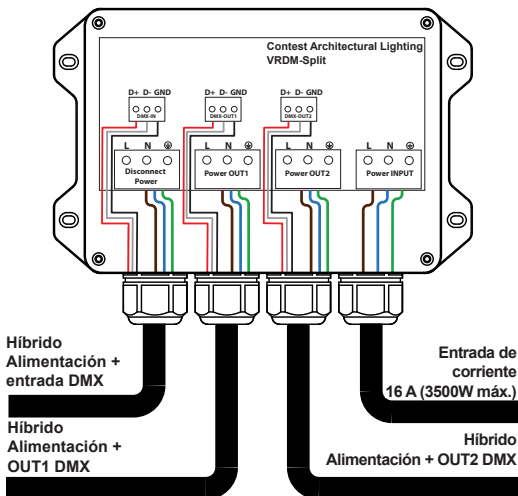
Contest Architectural Lighting
VRDM-Split

D+ D- GND
DMX-IN

D+ D- GND
DMX-OUT1

D+ D- GND
DMX-OUT2

L N
Disconnect Power

L N
Power OUT1

L N
Power OUT2

L N
Power INPUT

Híbrido
Alimentación +
entrada DMX

Híbrido
Alimentación +
OUT1 DMX

Entrada de
corriente
16 A (3500W máx.)

Híbrido
Alimentación + OUT2 DMX